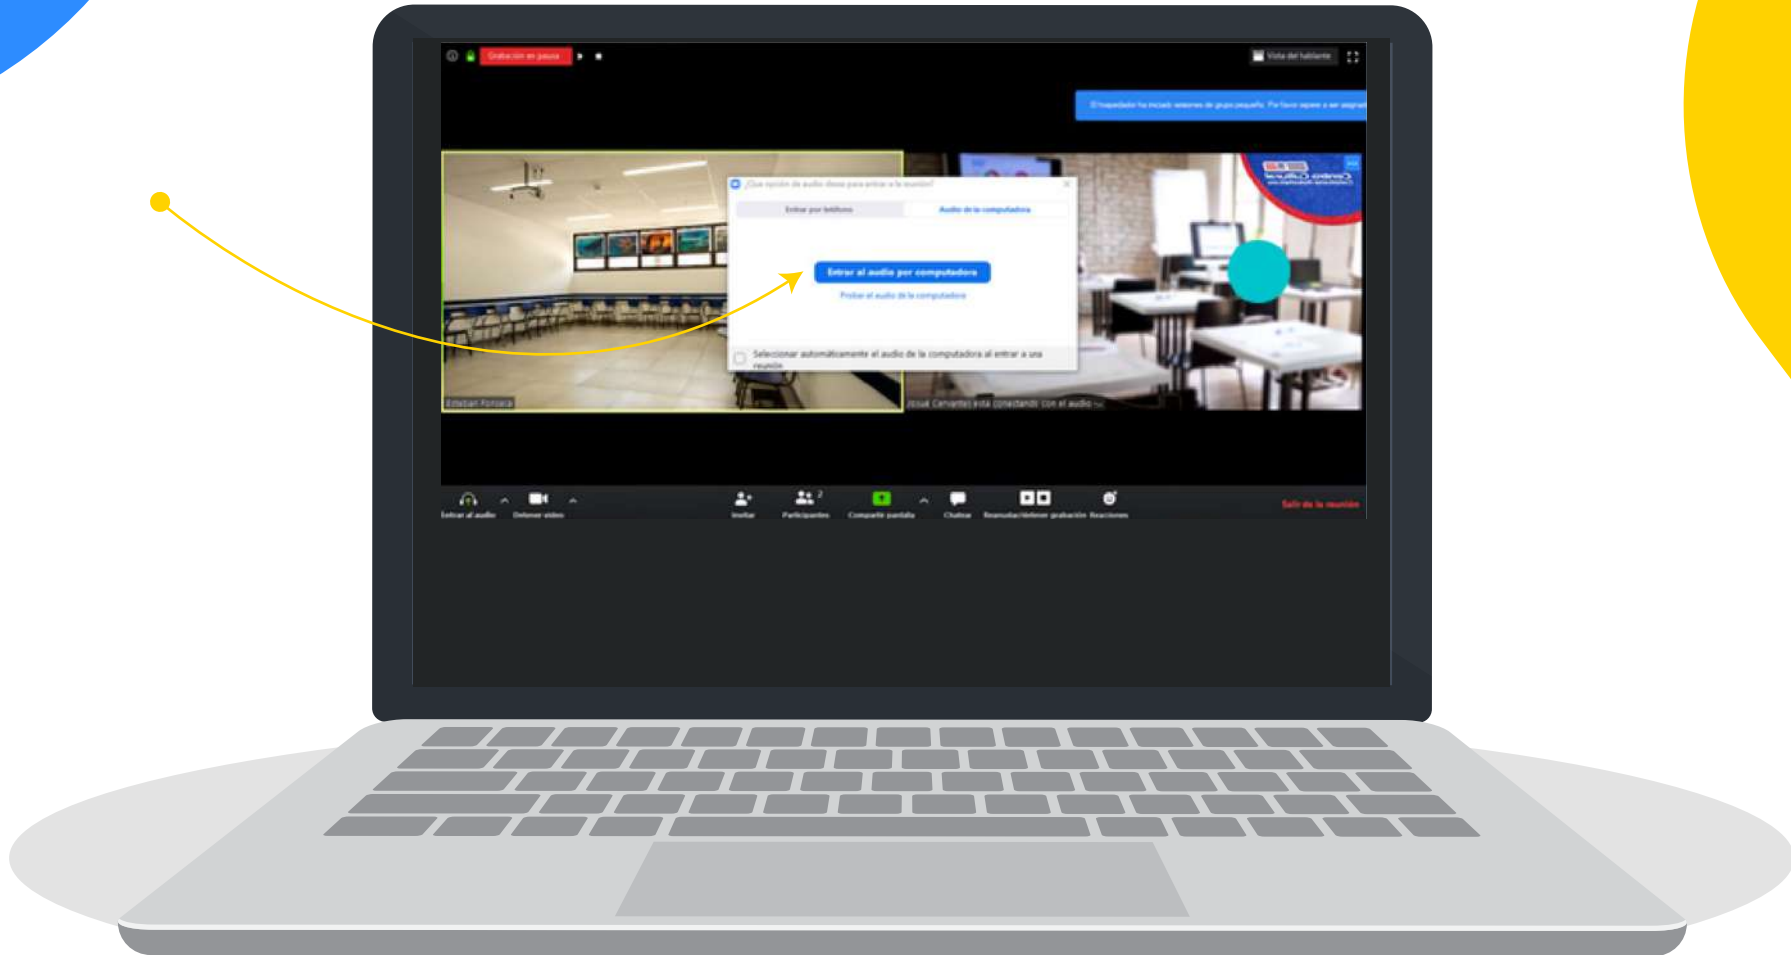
Grabación en pausa

Vista del hablante

El hospedador ha iniciado sesiones de grupos pequeños. Por favor espere a ser asignad

¿Qué opción de audio desea para entrar a la reunión?

Entrar por teléfono

Audio de la computadora

Entrar al audio por computadora

Probar el audio de la computadora

Seleccionar automáticamente el audio de la computadora al entrar a una reunión

Esteban Fonseca

Josué Cervantes está conectando con el audio

Entrar al audio

Detener video

Invitar

Participantes 2

Compartir pantalla

Chatear

Reanudar/detener grabación

Reacciones

Salir de la reunión